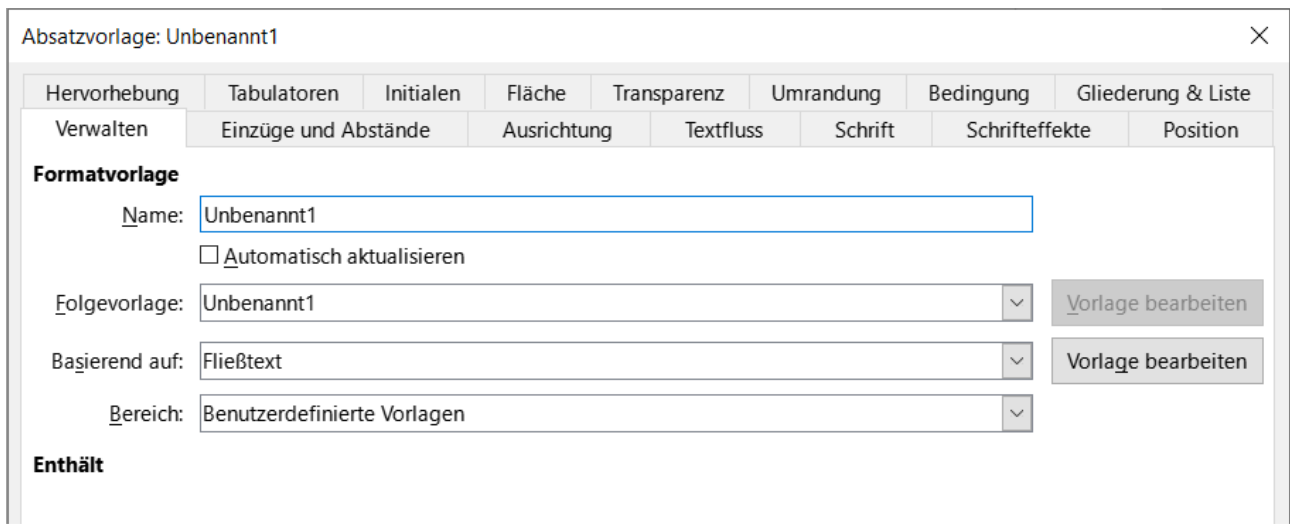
Absatzvorlage: Unbenannt1

Hervorhebung Tabulatoren Initialen Fläche Transparenz Umrandung Bedingung Gliederung & Liste
Verwalten Einzüge und Abstände Ausrichtung Textfluss Schrift Schrifteffekte Position

Formatvorlage

Name: Unbenannt1

Automatisch aktualisieren

Folgevorlage: Unbenannt1 Vorlage bearbeiten

Basierend auf: Fließtext Vorlage bearbeiten

Bereich: Benutzerdefinierte Vorlagen

Enthält